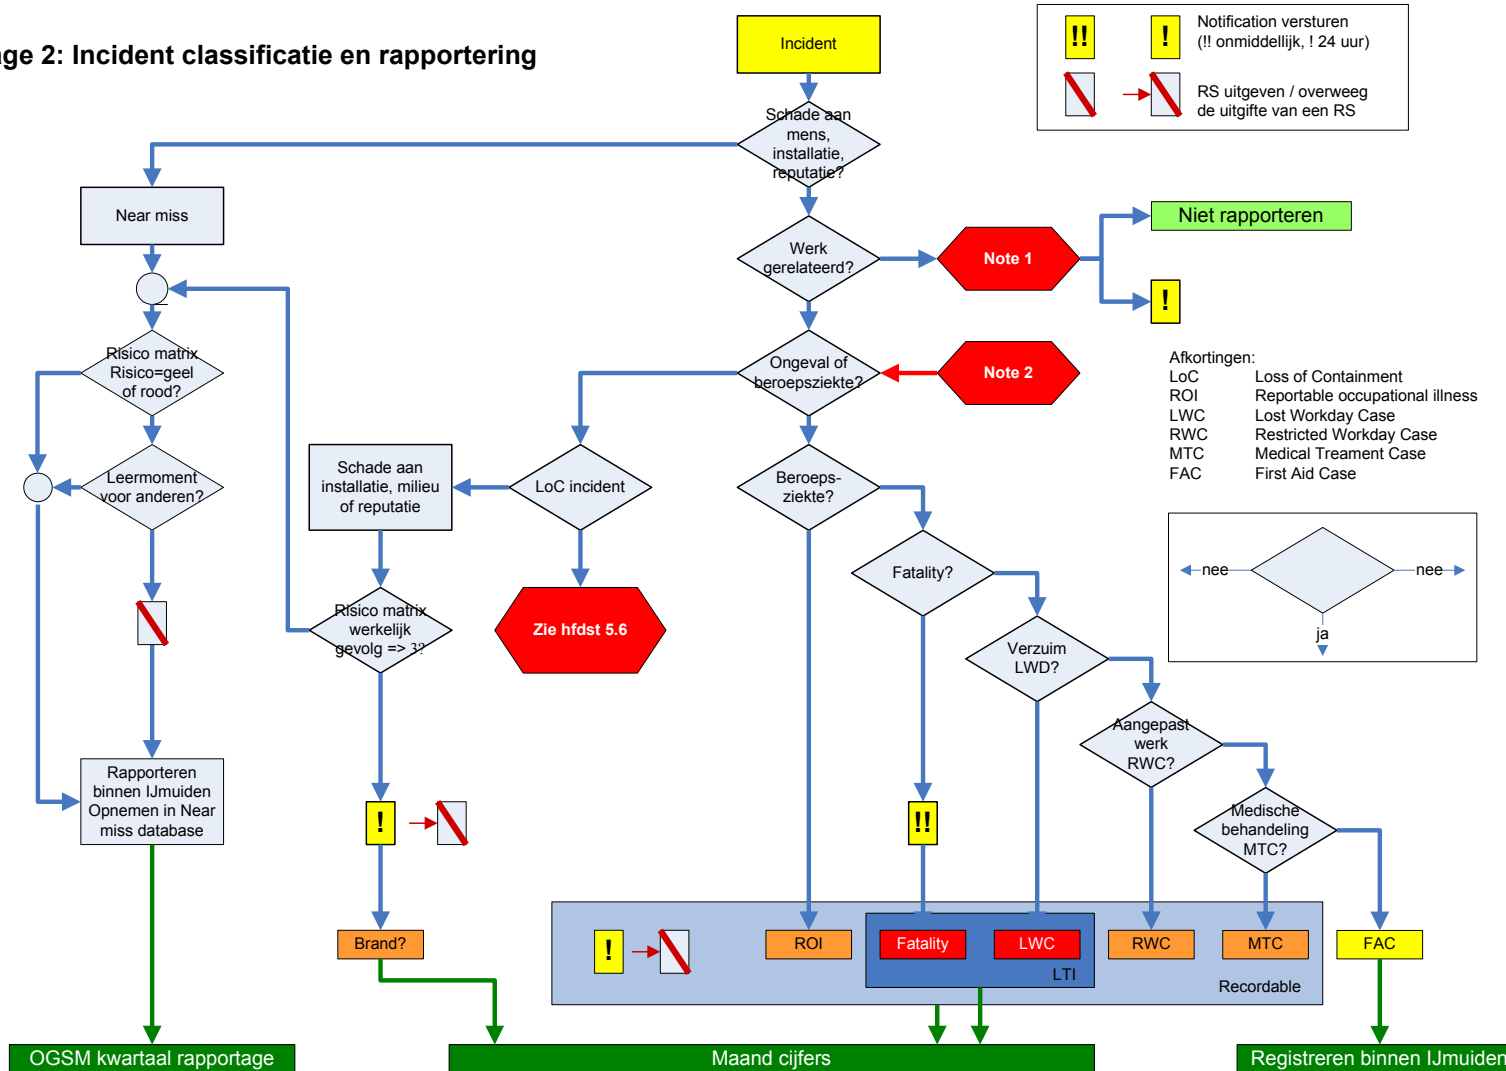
ge 2: Incident classificatie en rapportering

Incident

!! ! Notification versturen (!! onmiddellijk, ! 24 uur)

RS uitgeven / overweeg de uitgifte van een RS

Schade aan mens, installatie, reputatie?

Near miss

Werk gerelateerd?

Note 1

Niet rapporteren

!

Risico matrix Risico=geel of rood?

Ongeval of beroepsziekte?

Note 2

Afkortingen:

| LoC | Loss of Containment |
|---|---|
| ROI | Reportable occupational illness |
| LWC | Lost Workday Case |
| RWC | Restricted Workday Case |
| MTC | Medical Treament Case |
| FAC | First Aid Case |

Leermoment voor anderen?

Schade aan installatie, milieu of reputatie

LoC incident

Beroeps-ziekte?

nee

nee

ja

Fatality?

Risico matrix werkelijk gevolg => 3?

Zie hfdst 5.6

Verzuim LWD?

Aangepast werk RWC?

Rapporteren binnen IJmuiden Opnemen in Near miss database

!

!!

Medische behandeling MTC?

!

ROI

Fatality

LWC

RWC

MTC

FAC

Brand?

LTI

Recordable

OGSM kwartaal rapportage

Maand cijfers

Registreren binnen IJmuiden